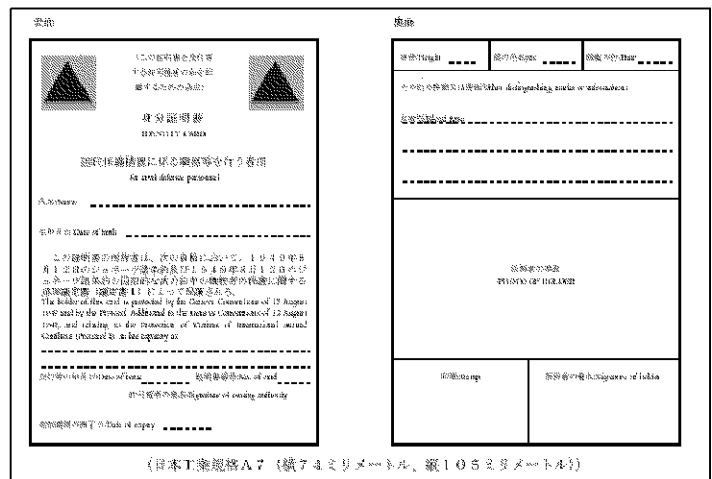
表面

(この証明書を発行す
る当局の名称を記
載するための余白)

身分証明書
IDENTITY CARD

国民保護措置に係る職務等を行う者用
for civil defence personnel

氏名Name

生年月日Date of birth

この証明書の所持者は、次の資格において、1949年8月12日のジュネーヴ諸条約及び1949年8月12日のジュネーヴ諸条約の国際的な武力紛争の犠牲者の保護に関する追加議定書(議定書I)によって保護される。
The holder of this card is protected by the Geneva Conventions of 12 August 1949 and by the Protocol Additional to the Geneva Conventions of 12 August 1949, and relating to the Protection of Victims of International Armed Conflicts (Protocol I) in his capacity as

交付等の年月日Date of issue 証明書番号No. of card

許可権者の署名Signature of issuing authority

有効期間の満了日Date of expiry

裏面

身長Height 眼の色Eyes 頭髪の色Hair

その他の特徴又は情報Other distinguishing marks or information:

携帯する物Items

写真を貼る欄
PHOTO OF HOLDER

印章Stamp 所持者の署名Signature of holder

(日本工業規格A7(横74ミリメートル、縦105ミリメートル))